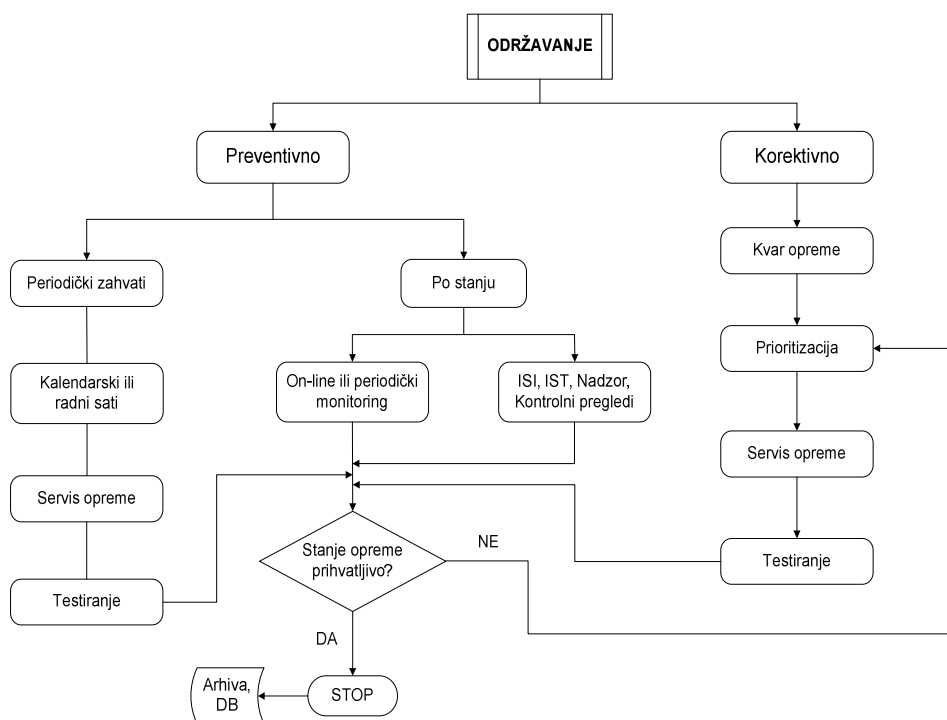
ODRŽAVANJE

Preventivno

Korektivno

Periodički zahvati

Po stanju

Kvar opreme

Kalendarski ili radni sati

On-line ili periodički monitoring

ISI, IST, Nadzor, Kontrolni pregledi

Prioritizacija

Servis opreme

Servis opreme

Stanje opreme prihvatljivo?

NE

Testiranje

Testiranje

DA

Arhiva, DB

STOP